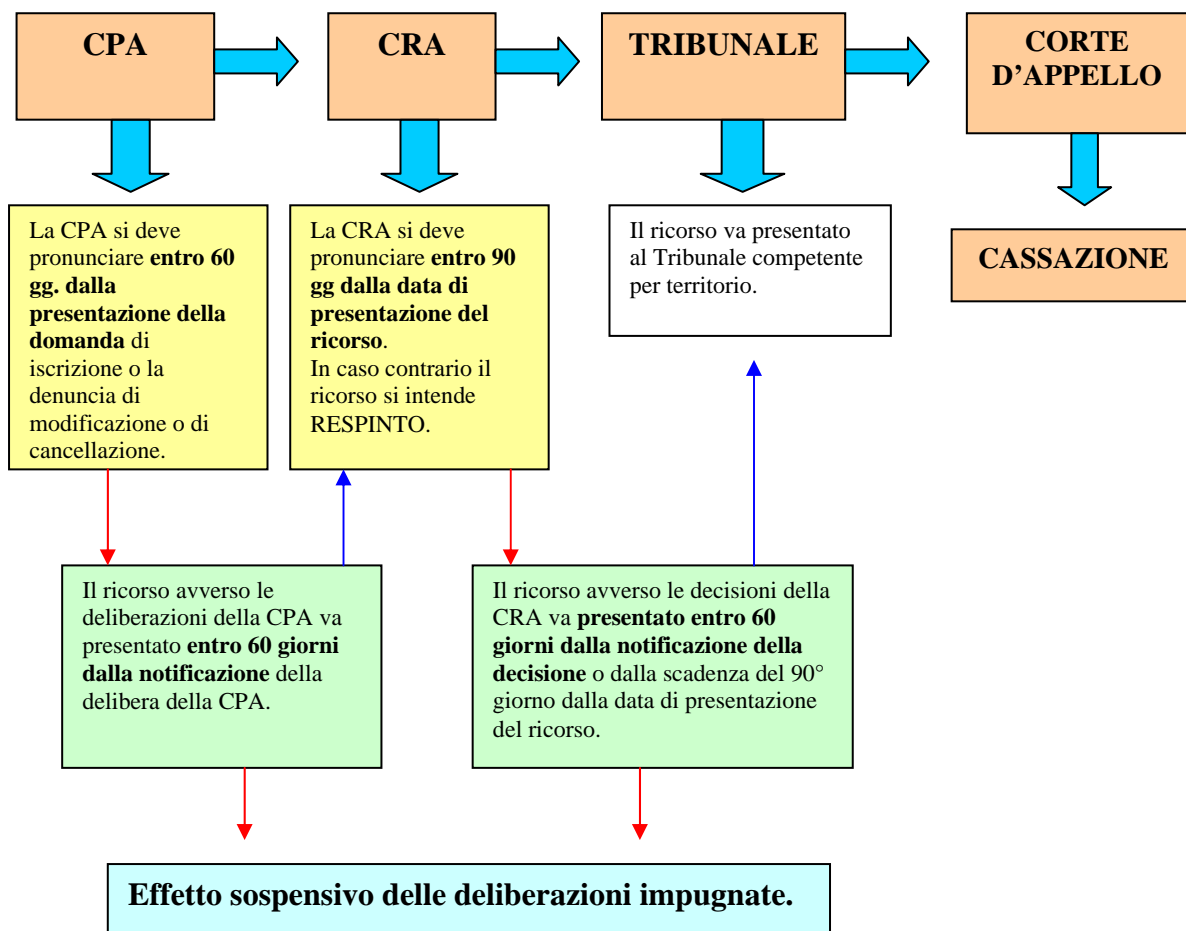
CPA

CRA

TRIBUNALE

CORTE D’APPELLO

La CPA si deve pronunciare **entro 60 gg. dalla presentazione della domanda** di iscrizione o la denuncia di modificazione o di cancellazione.

La CRA si deve pronunciare **entro 90 gg dalla data di presentazione del ricorso**.
In caso contrario il ricorso si intende RESPINTO.

Il ricorso va presentato al Tribunale competente per territorio.

CASSAZIONE

Il ricorso avverso le deliberazioni della CPA va presentato **entro 60 giorni dalla notificazione** della delibera della CPA.

Il ricorso avverso le decisioni della CRA va **presentato entro 60 giorni dalla notificazione della decisione** o dalla scadenza del 90° giorno dalla data di presentazione del ricorso.

**Effetto sospensivo delle deliberazioni impugnate.**